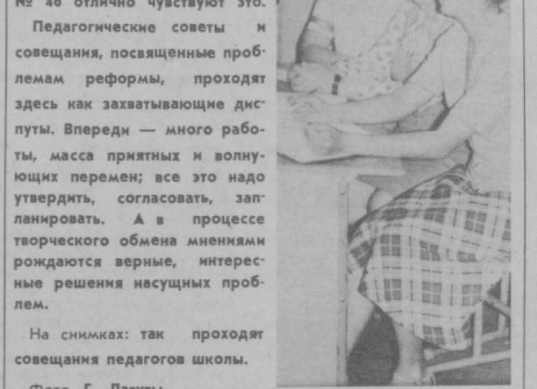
№ 46 отлично чувствуют это.

Педагогические советы и совещания, посвященные проблемам реформы, проходят здесь как захватывающие диспуты. Впереди — много работы, масса приятных и волнующих перемен; все это надо утвердить, согласовать, запланировать. А в процессе творческого обмена мнениями рождаются верные, интересные решения насущных проблем.

На снимках: так проходят совещания педагогов школы.

Фото Г. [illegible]